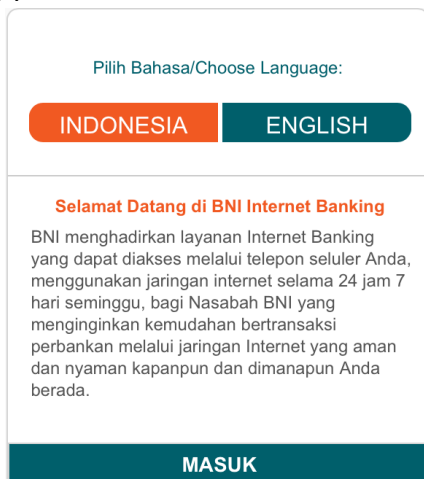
Pilih Bahasa/Choose Language:

INDONESIA

ENGLISH

Selamat Datang di BNI Internet Banking

BNI menghadirkan layanan Internet Banking yang dapat diakses melalui telepon seluler Anda, menggunakan jaringan internet selama 24 jam 7 hari seminggu, bagi Nasabah BNI yang menginginkan kemudahan bertransaksi perbankan melalui jaringan Internet yang aman dan nyaman kapanpun dan dimanapun Anda berada.

MASUK